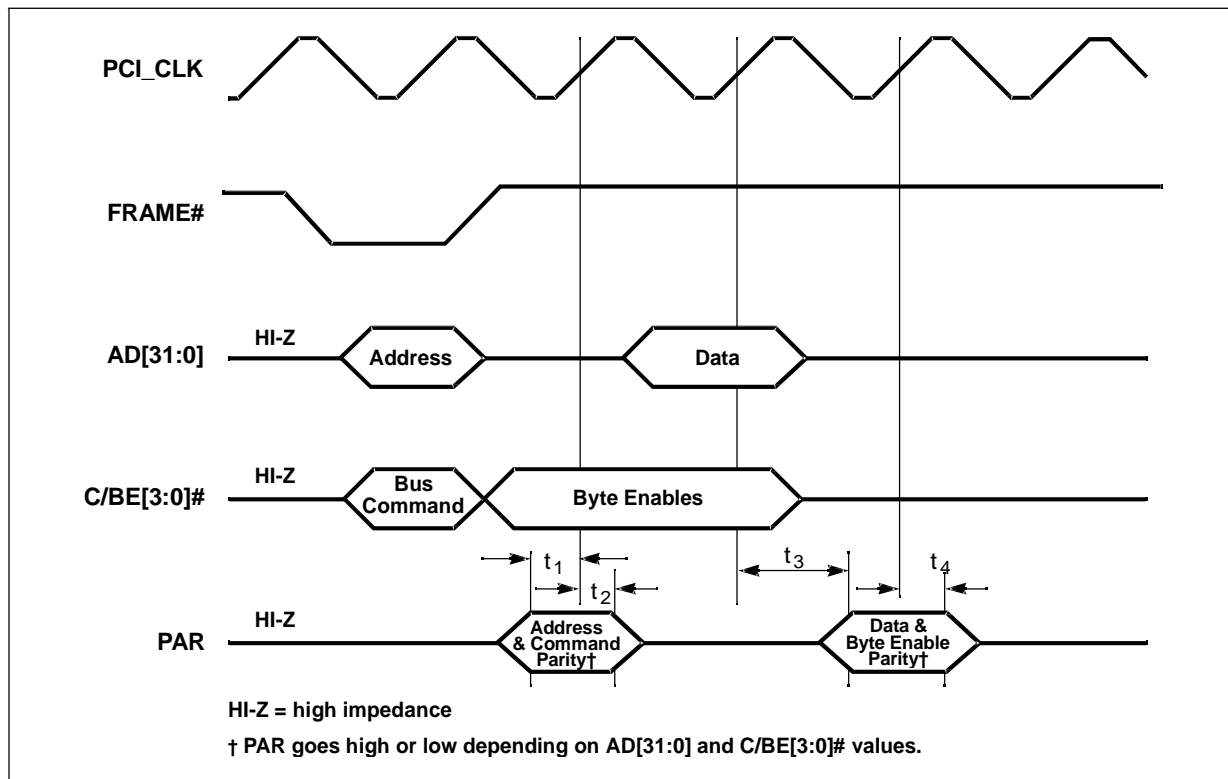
PCI_CLK

FRAME#

AD[31:0]
HI-Z
Address
Data

C/BE[3:0]#
HI-Z
Bus Command
Byte Enables

$t_1$
$t_2$
$t_3$
$t_4$

PAR
HI-Z
Address & Command Parity†
Data & Byte Enable Parity†

HI-Z = high impedance

† PAR goes high or low depending on AD[31:0] and C/BE[3:0]# values.